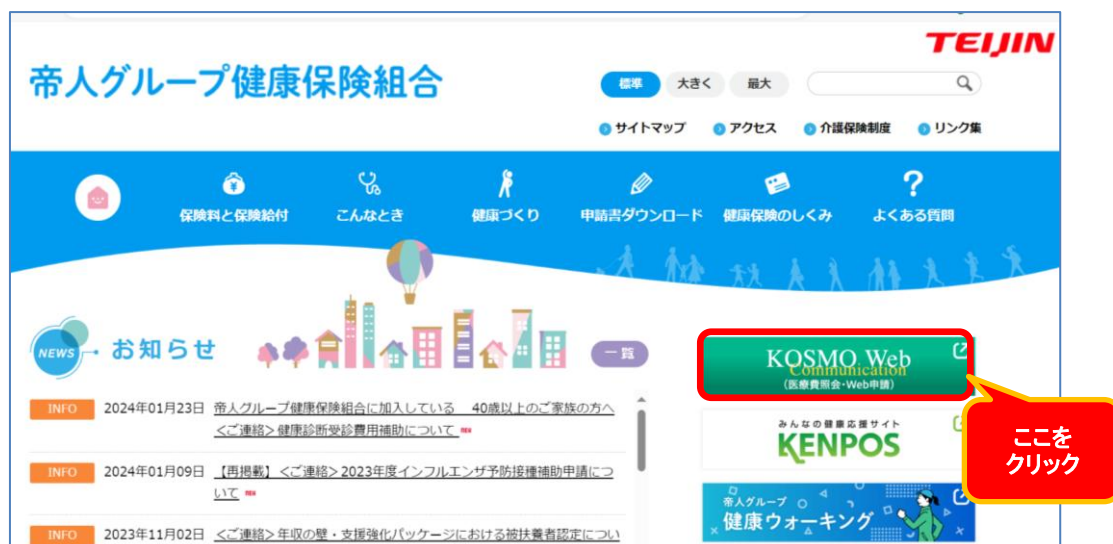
TEIJIN

帝人グループ健康保険組合

標準 大きく 最大

サイトマップ アクセス 介護保険制度 リンク集

保険料と保険給付 こんなとき 健康づくり 申請書ダウンロード 健康保険のしくみ よくある質問

NEWS お知らせ

一覧

INFO 2024年01月23日 帝人グループ健康保険組合に加入している 40歳以上のご家族の方へ<ご連絡>健康診断受診費用補助について NEW

INFO 2024年01月09日 【再掲載】<ご連絡>2023年度インフルエンザ予防接種補助申請について NEW

INFO 2023年11月02日 <ご連絡>年収の壁・支援強化パッケージにおける被扶養者認定につい

KOSMO Web Communication (医療費照会・Web申請)

みんなの健康応援サイト KENPOS

帝人グループ 健康ウォーキング

ここをクリック